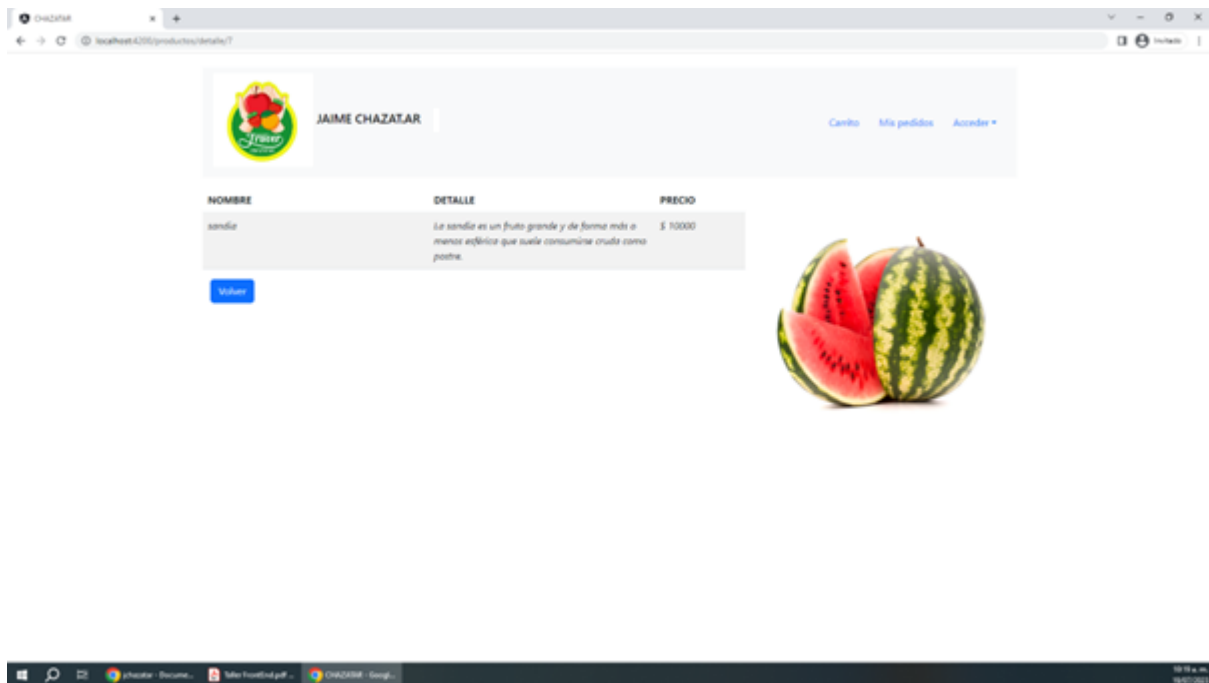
CHAZATAR

localhost:4200/productos/detalle/7

Invitado

Frutas

JAIME CHAZAT.AR

Carrito Mis pedidos Acceder ▾

| NOMBRE | DETALLE | PRECIO |
|---|---|---|
| sandia | La sandía es un fruto grande y de forma más o menos esférica que suele consumirse cruda como postre. | $ 10000 |

Volver

jchazatar - Docume... Taller FrontEnd.pdf ... CHAZATAR - Googl...

10:19 a. m.
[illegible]